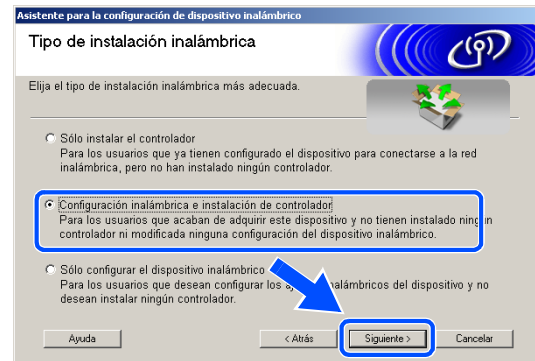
Asistente para la configuración de dispositivo inalámbrico

Tipo de instalación inalámbrica

Elija el tipo de instalación inalámbrica más adecuada.

Sólo instalar el controlador
Para los usuarios que ya tienen configurado el dispositivo para conectarse a la red inalámbrica, pero no han instalado ningún controlador.

Configuración inalámbrica e instalación de controlador
Para los usuarios que acaban de adquirir este dispositivo y no tienen instalado ningún controlador ni modificada ninguna configuración del dispositivo inalámbrico.

Sólo configurar el dispositivo inalámbrico
Para los usuarios que desean configurar los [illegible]nalámbricos del dispositivo y no desean instalar ningún controlador.

Ayuda

< Atrás

Siguiente >

Cancelar